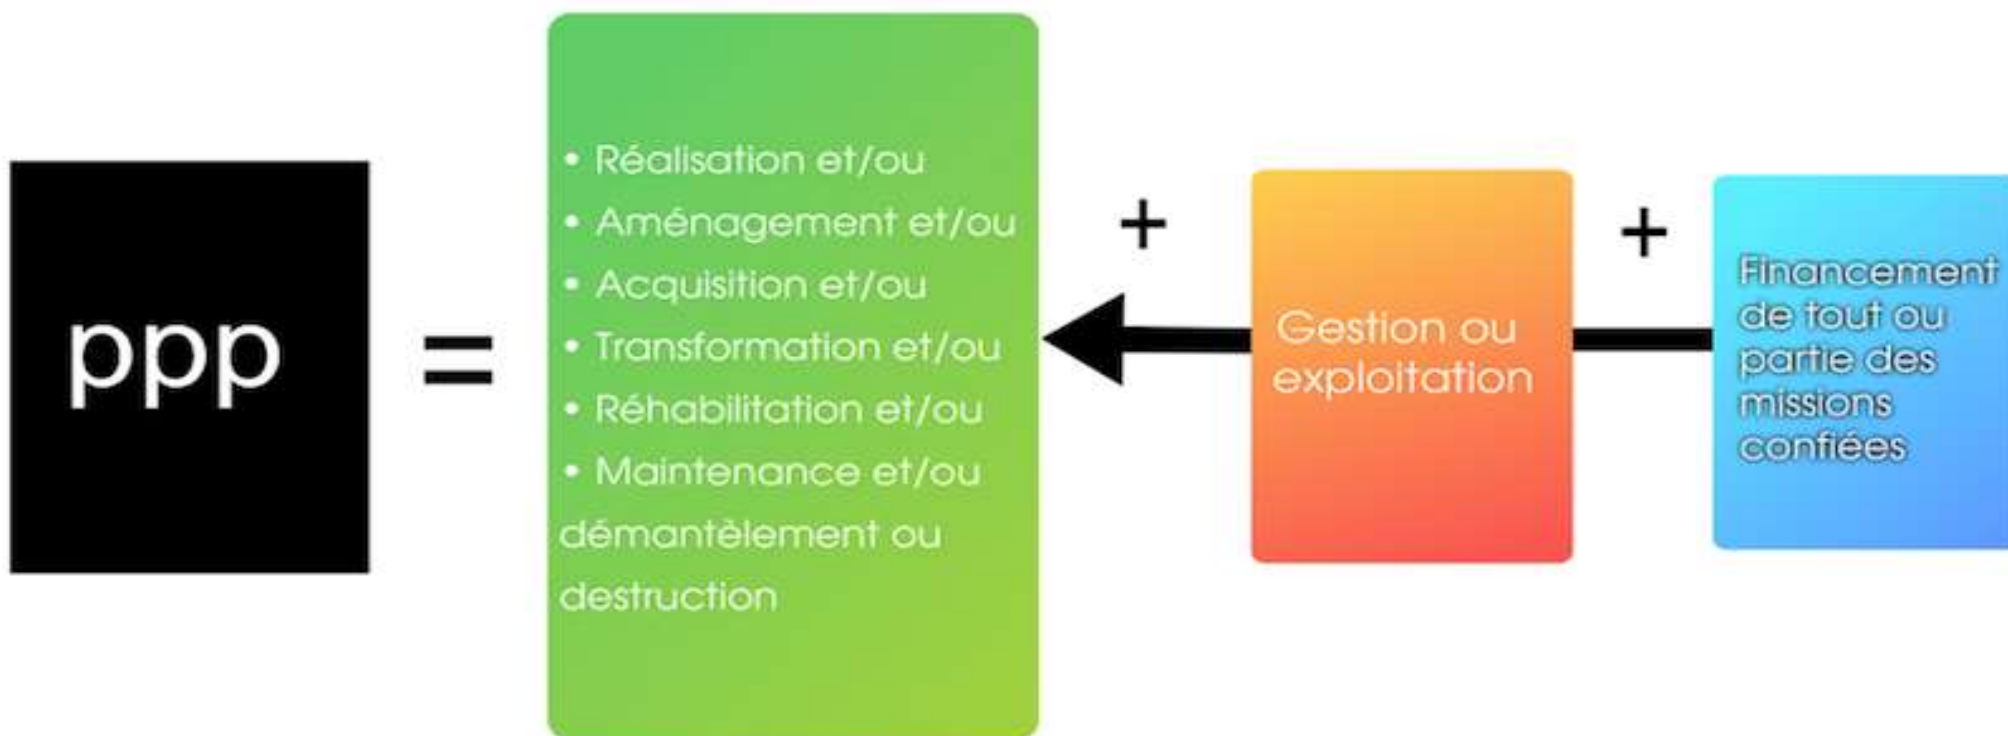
ppp

=

• Réalisation et/ou
• Aménagement et/ou
• Acquisition et/ou
• Transformation et/ou
• Réhabilitation et/ou
• Maintenance et/ou démantèlement ou destruction

+

Gestion ou exploitation

+

Financement de tout ou partie des missions confiées